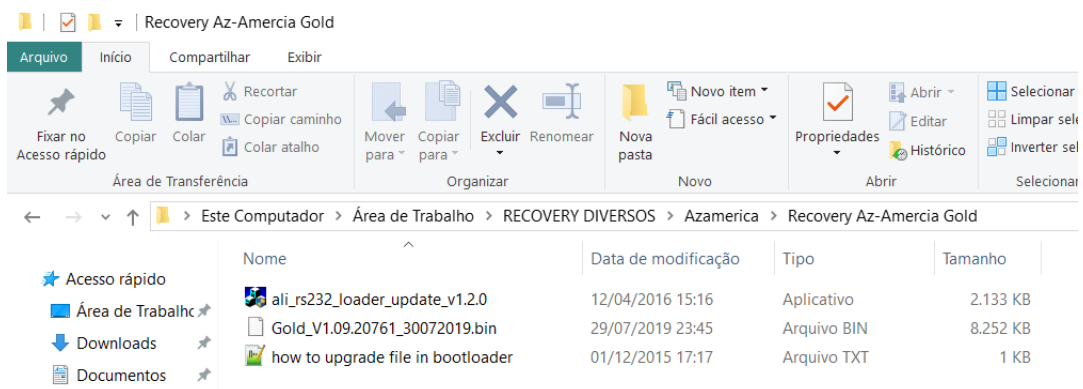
Recovery Az-Amercia Gold

Arquivo | Início | Compartilhar | Exibir

Fixar no Acesso rápido
Copiar
Colar
Recortar
Copiar caminho
Colar atalho
Área de Transferência

Mover para
Copiar para
Excluir
Renomear
Organizar

Nova pasta
Novo item
Fácil acesso
Novo

Propriedades
Abrir
Editar
Histórico
Abrir

Selecionar
Limpar sele
Inverter sel
Selecionar

Este Computador › Área de Trabalho › RECOVERY DIVERSOS › Azamerica › Recovery Az-Amercia Gold

Acesso rápido
Área de Trabalho
Downloads
Documentos

| Nome | Data de modificação | Tipo | Tamanho |
|---|---|---|---|
| ali_rs232_loader_update_v1.2.0 | 12/04/2016 15:16 | Aplicativo | 2.133 KB |
| Gold_V1.09.20761_30072019.bin | 29/07/2019 23:45 | Arquivo BIN | 8.252 KB |
| how to upgrade file in bootloader | 01/12/2015 17:17 | Arquivo TXT | 1 KB |